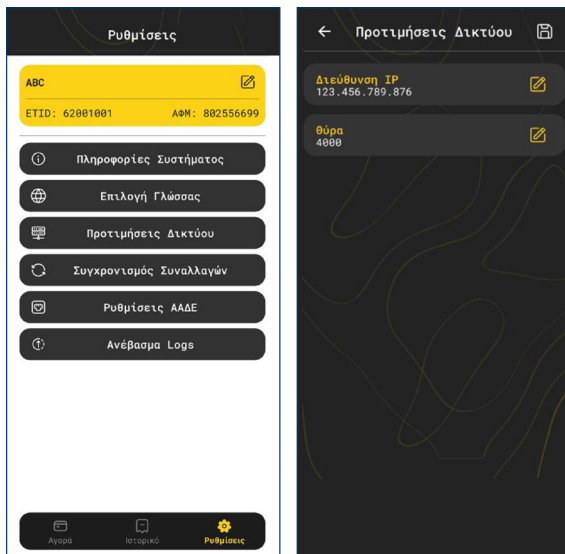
Ρυθμίσεις

ABC

ETID: 62001001

ΑΦΜ: 802556699

Πληροφορίες Συστήματος

Επιλογή Γλώσσας

Προτιμήσεις Δικτύου

Συγχρονισμός Συναλλαγών

Ρυθμίσεις ΑΑΔΕ

Ανέβασμα Logs

Αγορά

Ιστορικό

Ρυθμίσεις

Προτιμήσεις Δικτύου

Διεύθυνση IP
123.456.789.876

Θύρα
4000